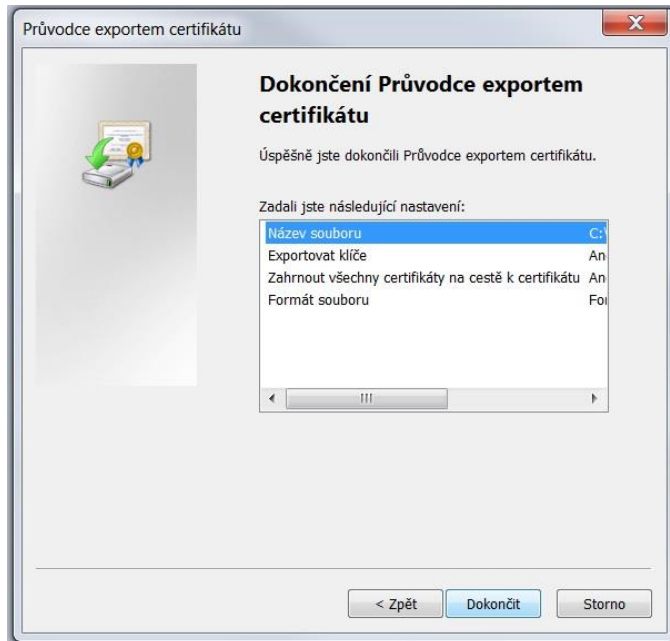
Průvodce exportem certifikátu

Dokončení Průvodce exportem certifikátu

Úspěšně jste dokončili Průvodce exportem certifikátu.

Zadali jste následující nastavení:

| | |
|---|---|
| Název souboru | C:\ |
| Exportovat klíče | An |
| Zahrnout všechny certifikáty na cestě k certifikátu | An |
| Formát souboru | Fo |

< Zpět
Dokončit
Storno